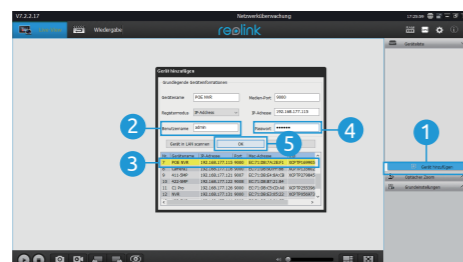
V7.2.2.17

Netzwerküberwachung

Wiedergabe

reolink

Gerät hinzufügen

Grundlegende Geräteinformationen

Gerätename

POE NVR

Medien-Port

9000

Registermodus

IP-Adresse

IP-Adresse

192.168.177.110

Benutzername

admin

Passwort

••••••

Gerät in LAN scannen

OK

2

3

4

5

1

Gerät hinzufügen

POE NVR

192.168.177.110

9000

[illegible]

Gerätekonfiguration